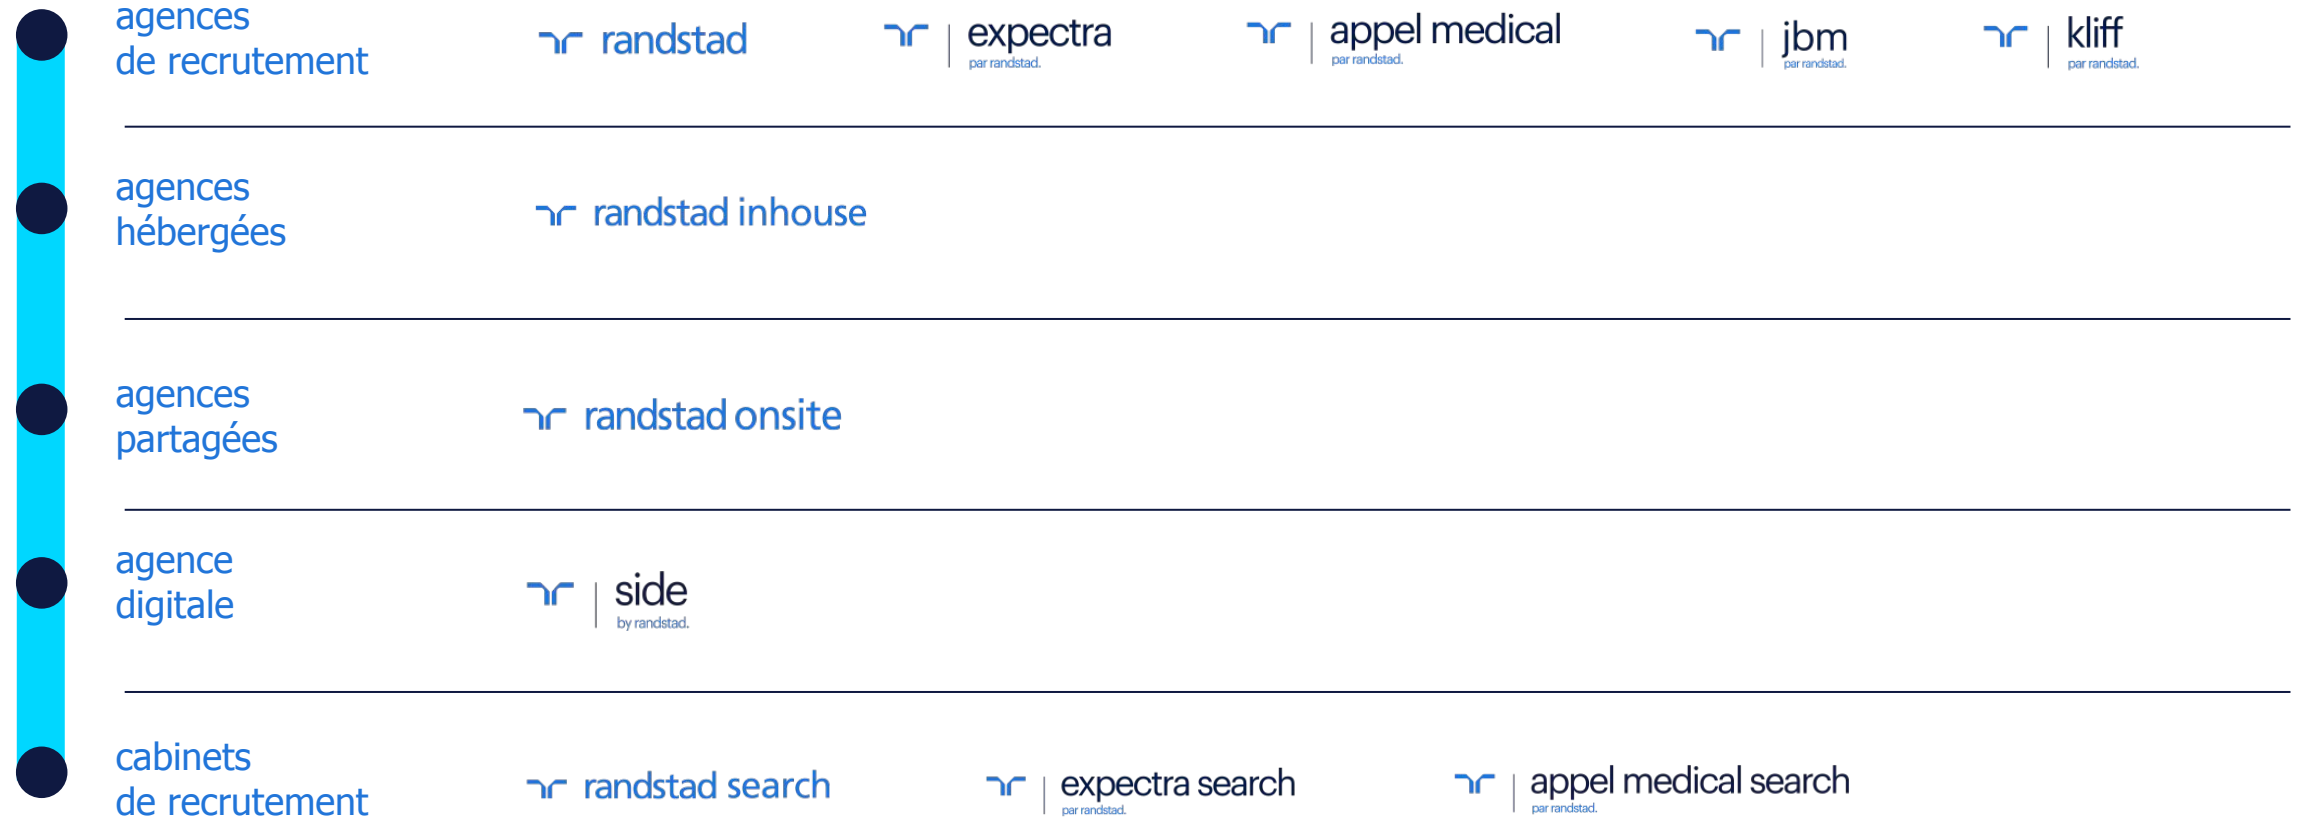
agences de recrutement

randstad

expectra par randstad.

appel medical par randstad.

jbm par randstad.

kliff par randstad.

agences hébergées

randstad inhouse

agences partagées

randstad onsite

agence digitale

side by randstad.

cabinets de recrutement

randstad search

expectra search par randstad.

appel medical search par randstad.